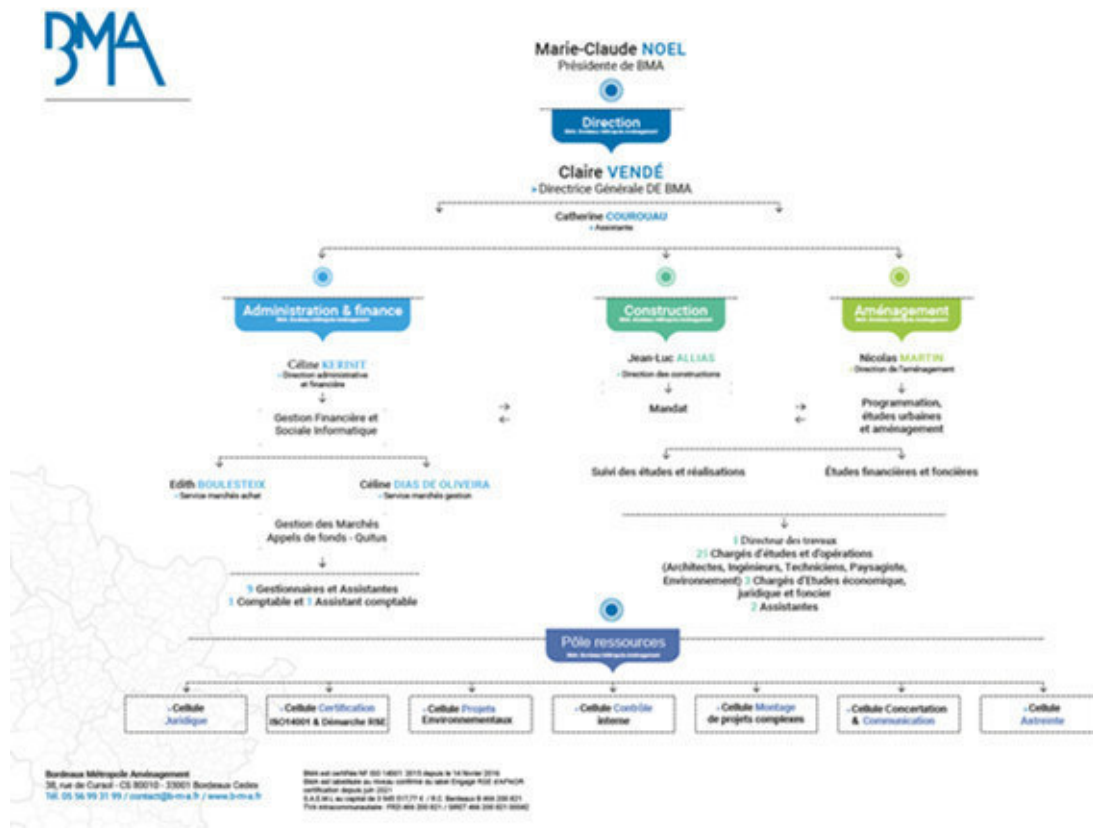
BMA

Marie-Claude NOEL
Présidente de BMA

Direction
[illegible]

Claire VENDÉ
Directrice Générale DE BMA

Catherine COUROUAU
Assistante

Administration & finance
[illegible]

Céline KERINIT
Direction administrative et financière

Gestion Financière et Sociale Informatique

Edith BOULESTEIX
Service marchés achat

Céline DIAS DE OLIVEIRA
Service marchés gestion

Gestion des Marchés
Appels de fonds - Quitus

5 Gestionnaires et Assistantes
1 Comptable et 1 Assistant comptable

Construction
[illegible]

Jean-Luc ALLIAS
Direction des constructions

Mandat

Aménagement
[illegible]

Nicolas MARTIN
Direction de l'aménagement

Programmation, études urbaines et aménagement

Suivi des études et réalisations

Études financières et foncières

1 Directeur des travaux
21 Chargés d'études et d'opérations (Architectes, Ingénieurs, Techniciens, Paysagiste, Environnement) 3 Chargés d'Etudes économique, juridique et foncier
2 Assistantes

Pôle ressources
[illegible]

Cellule Juridique

Cellule Certification ISO14001 & Démarche RSE

Cellule Projets Environnementaux

Cellule Contrôle interne

Cellule Montage de projets complexes

Cellule Concertation & Communication

Cellule Astreinte

Bordeaux Métropole Aménagement
38, rue de Cursol - CS 80010 - 33001 Bordeaux Cedex
Tél. 05 56 99 31 99 / contact@b-m-a.fr / www.b-m-a.fr

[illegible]